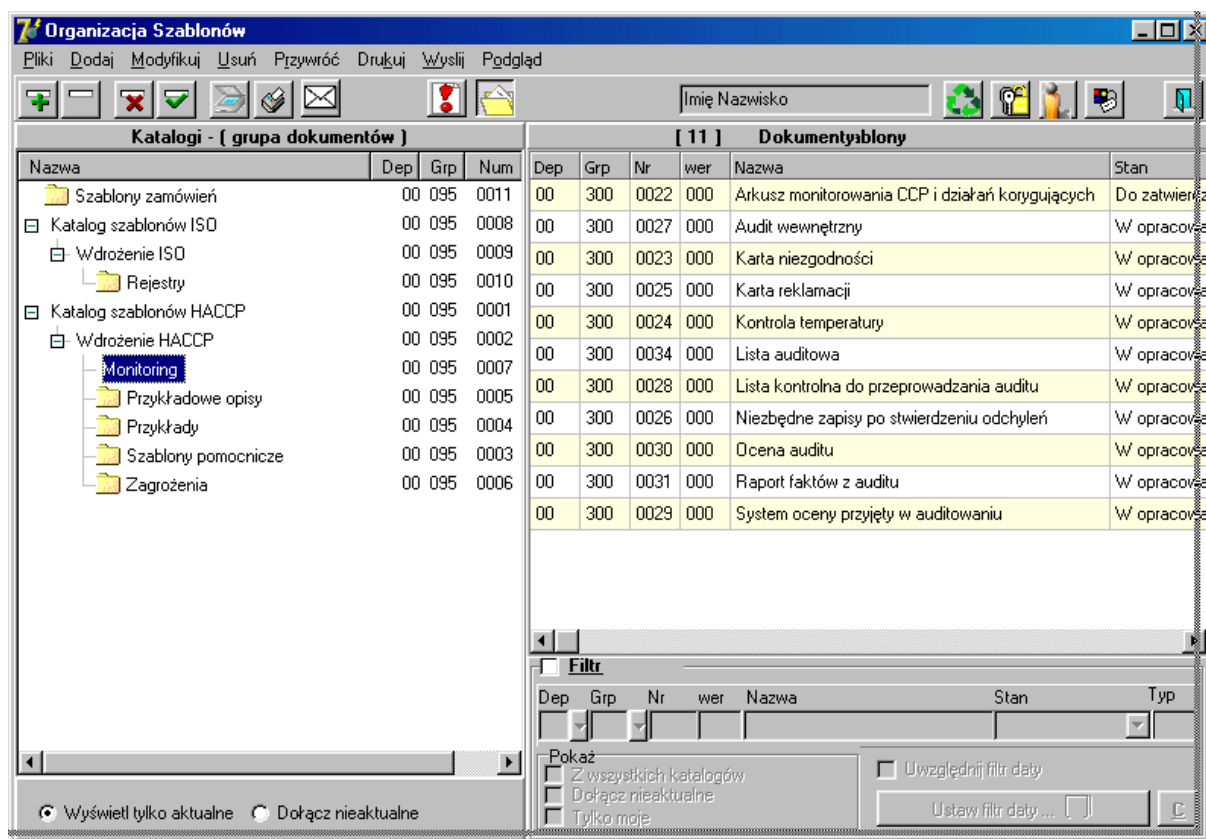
Organizacja Szablonów

Pliki Dodaj Modyfikuj Usuń Przywróć Drukuj Wyslij Podgląd

Imię Nazwisko

Katalogi - ( grupa dokumentów )

| Nazwa | Dep | Grp | Num |
|---|---|---|---|
| Szablony zamówień | 00 | 095 | 0011 |
| Katalog szablonów ISO | 00 | 095 | 0008 |
| Wdrożenie ISO | 00 | 095 | 0009 |
| Rejestry | 00 | 095 | 0010 |
| Katalog szablonów HACCP | 00 | 095 | 0001 |
| Wdrożenie HACCP | 00 | 095 | 0002 |
| Monitoring | 00 | 095 | 0007 |
| Przykładowe opisy | 00 | 095 | 0005 |
| Przykłady | 00 | 095 | 0004 |
| Szablony pomocnicze | 00 | 095 | 0003 |
| Zagrożenia | 00 | 095 | 0006 |

Wyświetl tylko aktualne Dołącz nieaktualne

[ 11 ] Dokumentyıblony

| Dep | Grp | Nr | wer | Nazwa | Stan |
|---|---|---|---|---|---|
| 00 | 300 | 0022 | 000 | Arkusz monitorowania CCP i działań korygujących | Do zatwier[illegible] |
| 00 | 300 | 0027 | 000 | Audit wewnętrzny | W opracow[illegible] |
| 00 | 300 | 0023 | 000 | Karta niezgodności | W opracow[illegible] |
| 00 | 300 | 0025 | 000 | Karta reklamacji | W opracow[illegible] |
| 00 | 300 | 0024 | 000 | Kontrola temperatury | W opracow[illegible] |
| 00 | 300 | 0034 | 000 | Lista auditowa | W opracow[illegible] |
| 00 | 300 | 0028 | 000 | Lista kontrolna do przeprowadzania auditu | W opracow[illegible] |
| 00 | 300 | 0026 | 000 | Niezbędne zapisy po stwierdzeniu odchyleń | W opracow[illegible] |
| 00 | 300 | 0030 | 000 | Ocena auditu | W opracow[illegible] |
| 00 | 300 | 0031 | 000 | Raport faktów z auditu | W opracow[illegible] |
| 00 | 300 | 0029 | 000 | System oceny przyjęty w auditowaniu | W opracow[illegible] |

Filtr
Dep Grp Nr wer Nazwa Stan Typ

Pokaż
Z wszystkich katalogów
Dołącz nieaktualne
Tylko moje

Uwzględnij filtr daty
Ustaw filtr daty ...
C